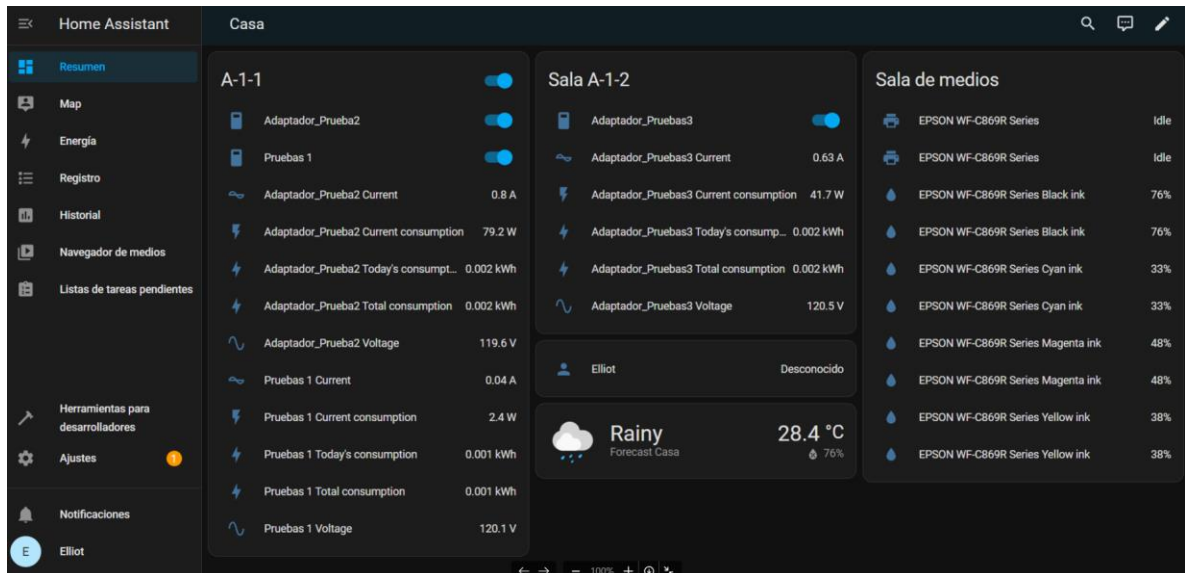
Home Assistant

Casa

Resumen
Map
Energía
Registro
Historial
Navegador de medios
Listas de tareas pendientes

Herramientas para desarrolladores
Ajustes 1

Notificaciones
E Elliot

A-1-1

Adaptador_Prueba2
Pruebas 1
Adaptador_Prueba2 Current 0.8 A
Adaptador_Prueba2 Current consumption 79.2 W
Adaptador_Prueba2 Today's consumpt... 0.002 kWh
Adaptador_Prueba2 Total consumption 0.002 kWh
Adaptador_Prueba2 Voltage 119.6 V
Pruebas 1 Current 0.04 A
Pruebas 1 Current consumption 2.4 W
Pruebas 1 Today's consumption 0.001 kWh
Pruebas 1 Total consumption 0.001 kWh
Pruebas 1 Voltage 120.1 V

Sala A-1-2

Adaptador_Pruebas3
Adaptador_Pruebas3 Current 0.63 A
Adaptador_Pruebas3 Current consumption 41.7 W
Adaptador_Pruebas3 Today's consump... 0.002 kWh
Adaptador_Pruebas3 Total consumption 0.002 kWh
Adaptador_Pruebas3 Voltage 120.5 V

Elliot Desconocido

Rainy
Forecast Casa
28.4 °C
76%

Sala de medios

EPSON WF-C869R Series Idle
EPSON WF-C869R Series Idle
EPSON WF-C869R Series Black ink 76%
EPSON WF-C869R Series Black ink 76%
EPSON WF-C869R Series Cyan ink 33%
EPSON WF-C869R Series Cyan ink 33%
EPSON WF-C869R Series Magenta ink 48%
EPSON WF-C869R Series Magenta ink 48%
EPSON WF-C869R Series Yellow ink 38%
EPSON WF-C869R Series Yellow ink 38%

← → − 100% +